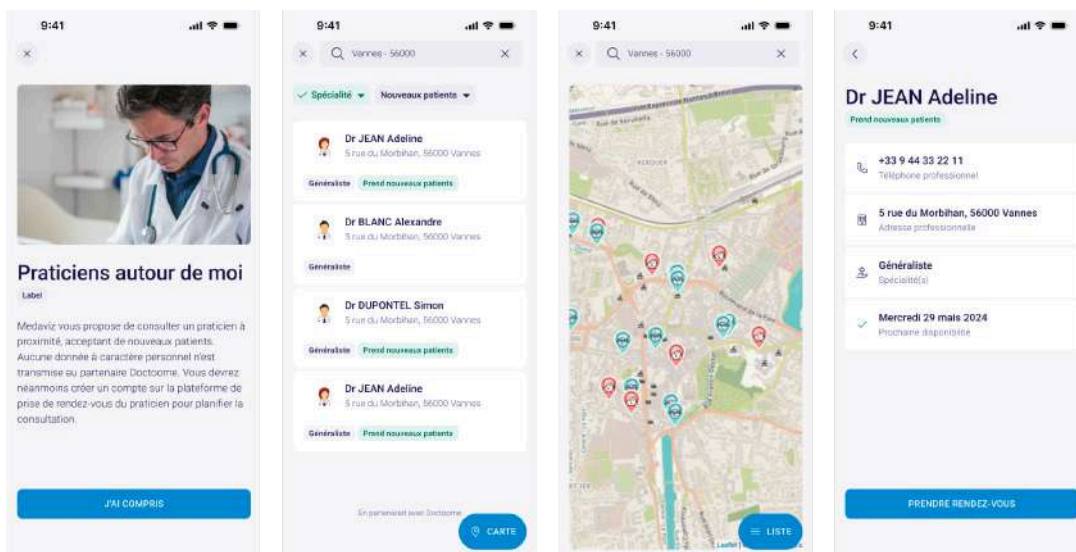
9:41

×

Praticiens autour de moi

Label

Medaviz vous propose de consulter un praticien à proximité, acceptant de nouveaux patients. Aucune donnée à caractère personnel n'est transmise au partenaire Doctoome. Vous devrez néanmoins créer un compte sur la plateforme de prise de rendez-vous du praticien pour planifier la consultation.

J'AI COMPRIS

9:41

× Vannes - 56000 ×

✓ Spécialité ▾ Nouveaux patients ▾

Dr JEAN Adeline
5 rue du Morbihan, 56000 Vannes
Généraliste Prend nouveaux patients

Dr BLANC Alexandre
5 rue du Morbihan, 56000 Vannes
Généraliste

Dr DUPONTEL Simon
5 rue du Morbihan, 56000 Vannes
Généraliste Prend nouveaux patients

Dr JEAN Adeline
5 rue du Morbihan, 56000 Vannes
Généraliste Prend nouveaux patients

En partenariat avec Doctoome

CARTE

9:41

× Vannes - 56000 ×

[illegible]

LISTE

Leaflet

9:41

<

Dr JEAN Adeline

Prend nouveaux patients

+33 9 44 33 22 11
Téléphone professionnel

5 rue du Morbihan, 56000 Vannes
Adresse professionnelle

Généraliste
Spécialité(s)

Mercredi 29 mais 2024
Prochaine disponibilité

PRENDRE RENDEZ-VOUS